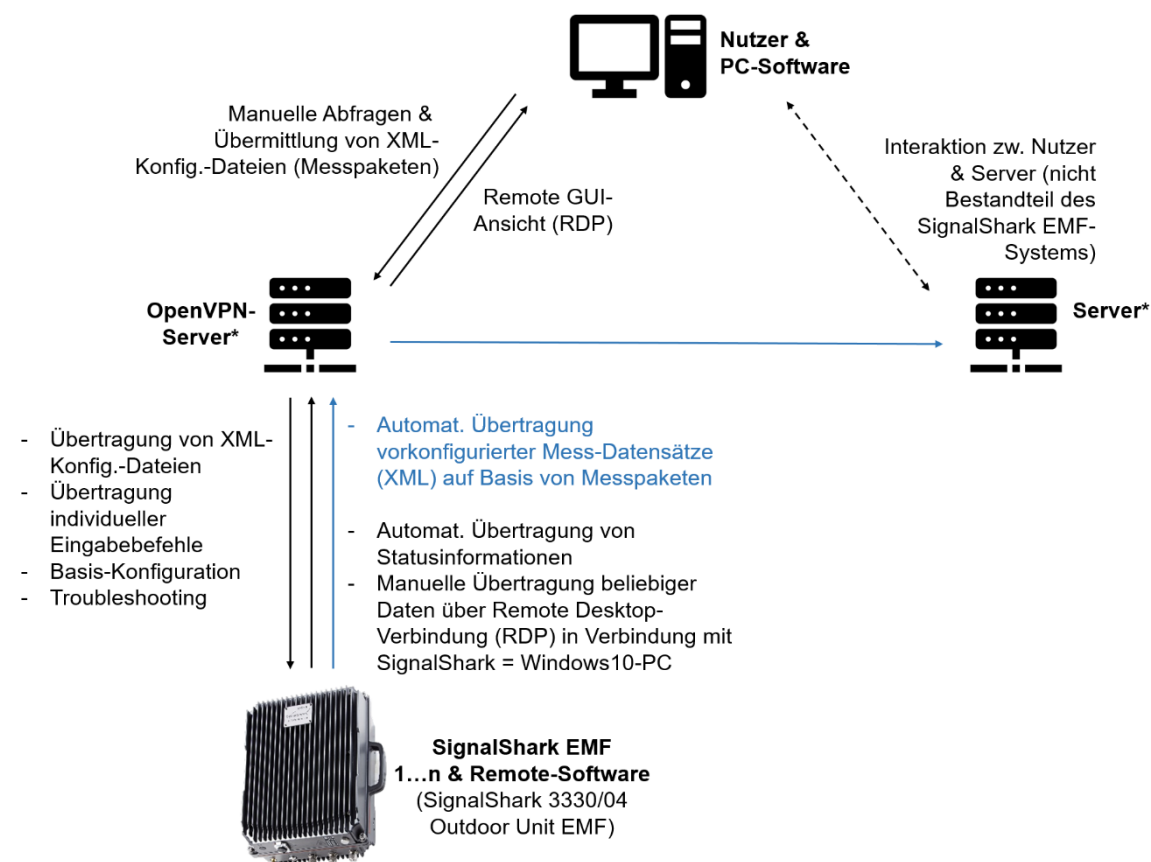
Nutzer & PC-Software

Manuelle Abfragen & Übermittlung von XML-Konfig.-Dateien (Messpaketen)

Remote GUI-Ansicht (RDP)

Interaktion zw. Nutzer & Server (nicht Bestandteil des SignalShark EMF-Systems)

OpenVPN-Server*

Server*

- Übertragung von XML-Konfig.-Dateien
- Übertragung individueller Eingabebefehle
- Basis-Konfiguration
- Troubleshooting

- Automat. Übertragung vorkonfigurierter Mess-Datensätze (XML) auf Basis von Messpaketen

- Automat. Übertragung von Statusinformationen
- Manuelle Übertragung beliebiger Daten über Remote Desktop-Verbindung (RDP) in Verbindung mit SignalShark = Windows10-PC

SignalShark EMF 1…n & Remote-Software (SignalShark 3330/04 Outdoor Unit EMF)